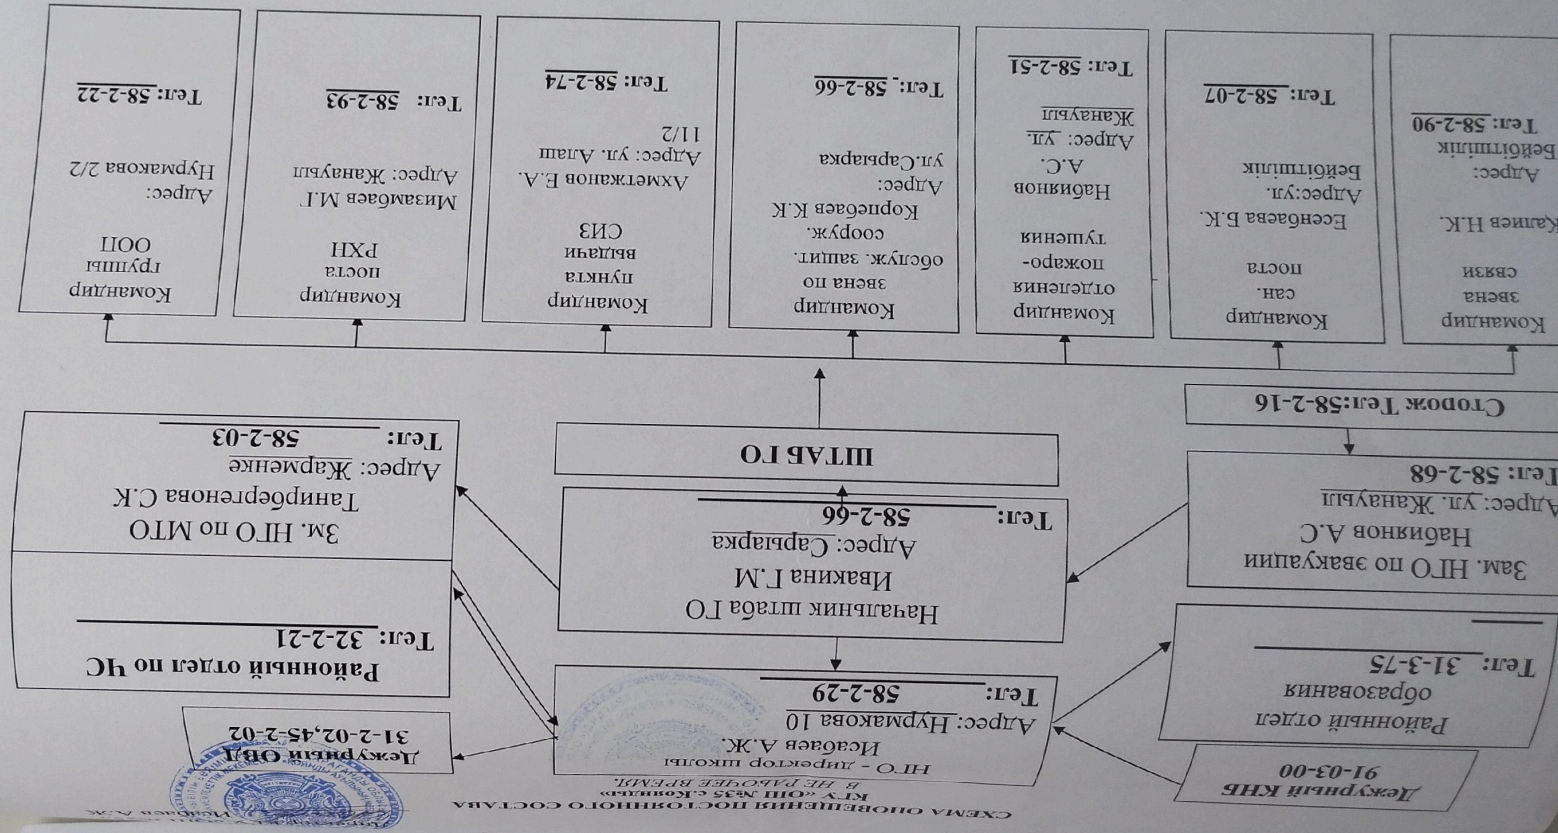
СХЕМА ОПОВЕЩЕНИЯ ПОСТОЯННОГО СОСТАВА

В НЕ РАБОЧЕЕ ВРЕМЯ.

Дежурный КНБ
91-03-00

НГО - директор школы
КГУ «ОШ №35 с.Кольдау»
Исабаев А.Ж.
Адрес: Нурмакова 10
Тел: 58-2-29

Дежурный ОВД
31-2-02,45-2-02

Районный отдел образования
Тел: 31-3-75

Районный отдел по ЧС
Тел: 32-2-21

Начальник штаба ГО
Ивакина Г.М
Адрес: Сарыарка
Тел: 58-2-66

Зам. НГО по эвакуации
Набиянов А.С
Адрес: ул. Жанаулы
Тел: 58-2-68

Зм. НГО по МТО
Танирбергенова С.К
Адрес: Жарменке
Тел: 58-2-03

ШТАБ ГО

Сторож Тел:58-2-16

Командир звена связи
Калиев Н.К.
Адрес: Бейбітшілік
Тел: 58-2-90

Командир сан. поста
Есенбаева Б.К.
Адрес:ул. Бейбітшілік
Тел: 58-2-07

Командир отделения пожаро-тушения
Набиянов А.С.
Адрес: ул. Жанаулы
Тел: 58-2-51

Командир звена по обслуж. защит. сооруж.
Корпебаев К.К
Адрес: ул.Сарыарка
Тел: 58-2-66

Командир пункта выдачи СИЗ
Ахметжанов Е.А.
Адрес: ул. Алаш 11/2
Тел: 58-2-74

Командир поста РХН
Мизамбаев М.Г
Адрес: Жанаулы
Тел: 58-2-93

Командир группы ООП
Адрес: Нурмакова 2/2
Тел: 58-2-22